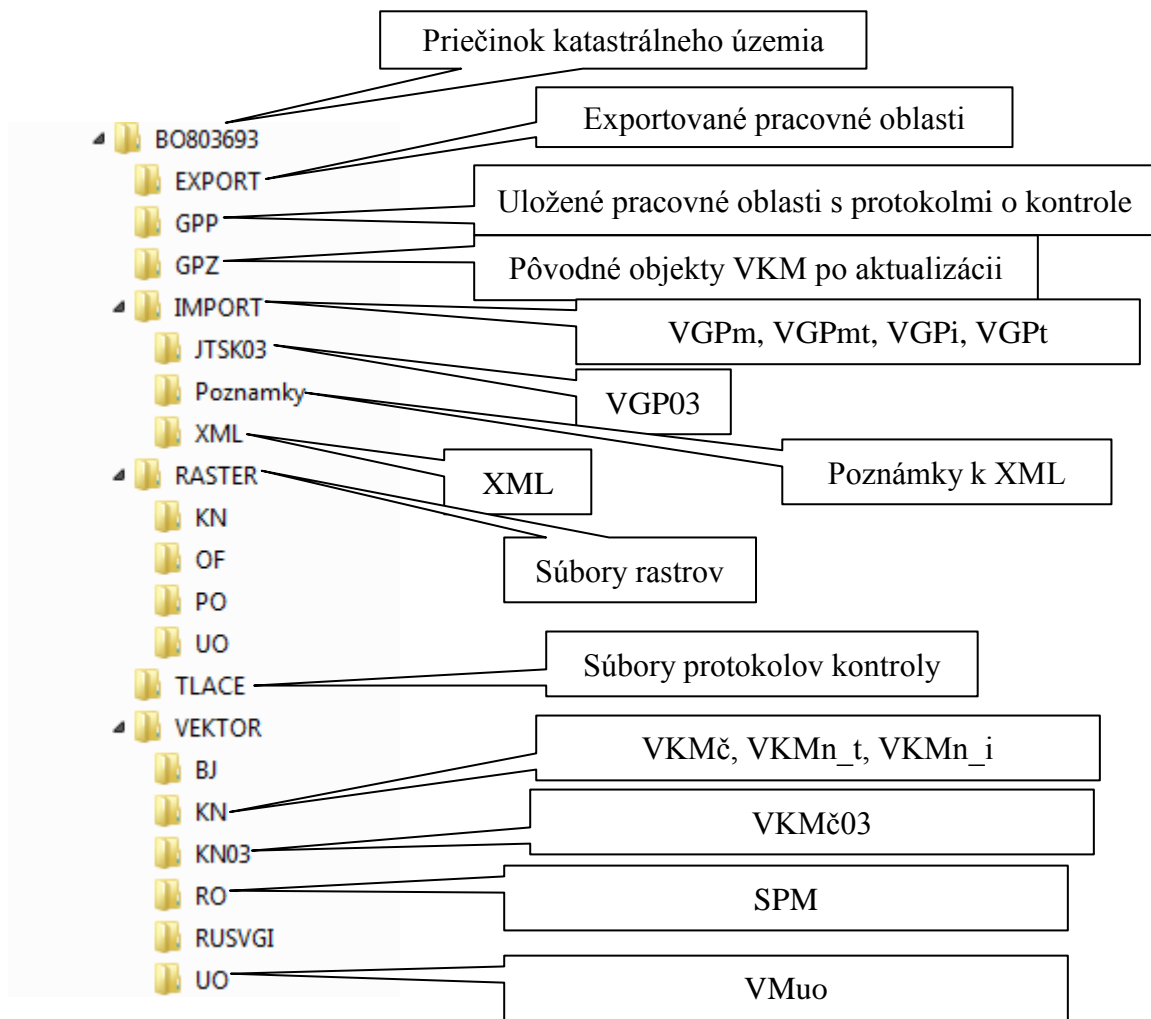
Priečinok katastrálneho územia

BO803693

Exportované pracovné oblasti

EXPORT

GPP

Uložené pracovné oblasti s protokolmi o kontrole

GPZ

Pôvodné objekty VKM po aktualizácii

IMPORT

VGPm, VGPmt, VGPi, VGPt

JTSK03

VGP03

Poznamky

XML

Poznámky k XML

XML

RASTER

KN

Súbory rastrov

OF

PO

UO

Súbory protokolov kontroly

TLACE

VEKTOR

VKMč, VKMn_t, VKMn_i

BJ

KN

VKMč03

KN03

RO

SPM

RUSVGI

UO

VMuo